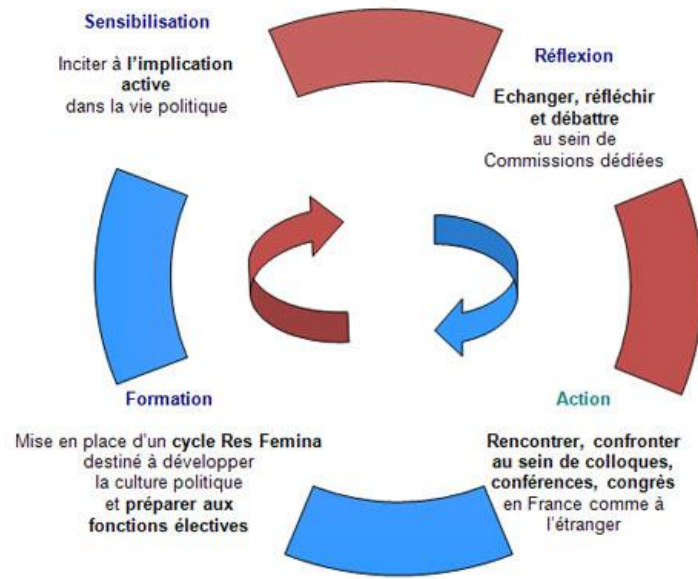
Sensibilisation

Inciter à l'implication active dans la vie politique

Réflexion

Echanger, réfléchir et débattre au sein de Commissions dédiées

Formation

Mise en place d'un cycle Res Femina destiné à développer la culture politique et préparer aux fonctions électives

Action

Rencontrer, confronter au sein de colloques, conférences, congrès en France comme à l'étranger